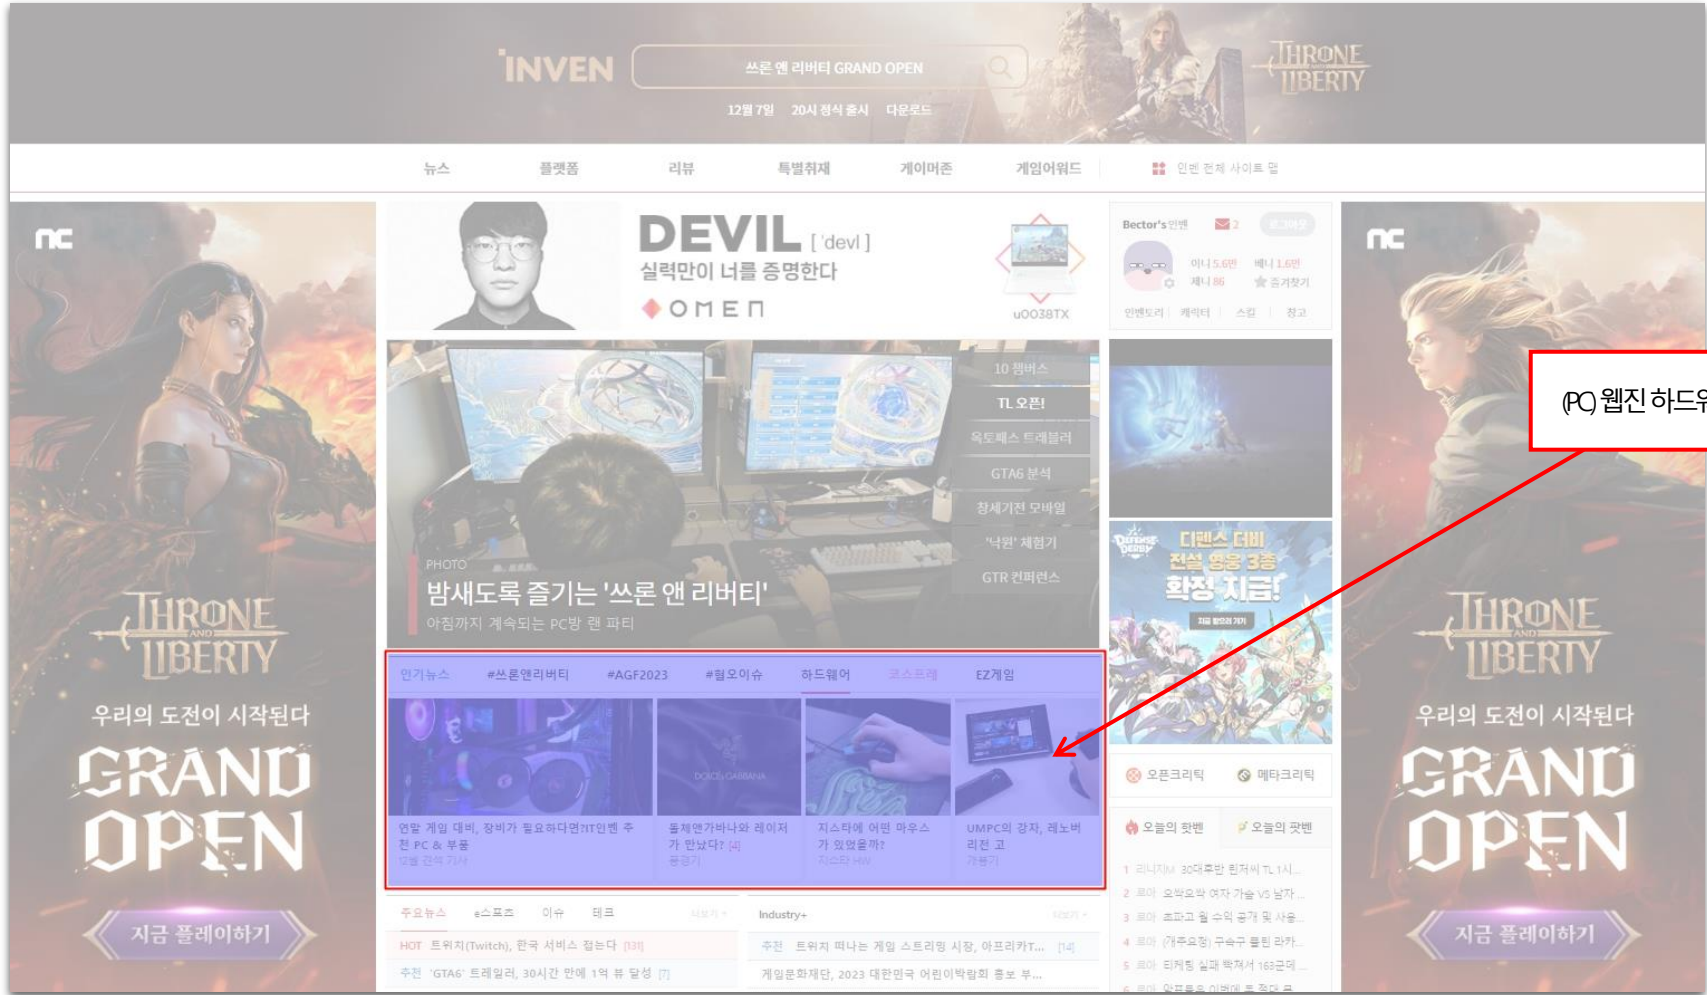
INVEN
쓰론 앤 리버티 GRAND OPEN
12월 7일 20시 정식 출시 다운로드
THRONE AND LIBERTY

뉴스 플랫폼 리뷰 특별취재 게이머존 게임어워드 인벤 전체 사이트 맵

nc
THRONE AND LIBERTY
우리의 도전이 시작된다
GRAND OPEN
지금 플레이하기

DEVIL ['devl]
실력만이 너를 증명한다
OMEN
u0038TX

Bector's인벤 2
이니 5.6만 베니 1.6만
제니 86 즐겨찾기
인벤토리 캐릭터 스킬 창고

10 챔버스
TL 오픈!
옥토패스 트래블러
GTA6 분석
창세기전 모바일
'낙원' 체험기
GTR 컨퍼런스
PHOTO
밤새도록 즐기는 '쓰론 앤 리버티'
아침까지 계속되는 PC방 랜 파티

디펜스 더비
전설 영웅 3종
확정 지급!

(PC) 웹진 하드웨

인기뉴스 #쓰론앤리버티 #AGF2023 #월오이슈 하드웨어 코스프레 EZ게임
연말 게임 대비, 장비가 필요하다면?IT인벤 추천 PC & 부품
12월 간식 기사
돌체앤가바나와 레이저가 만났다? [4]
공공기
지스타에 어떤 마우스가 있었을까?
지스타 HW
UMPC의 강자, 레노버 리전 고
가용기

오픈크리틱 메타크리틱
오늘의 핫벤 오늘의 팟벤
1 리니지M 30대후반 린저씨 TL 1시...
2 로아 오락오락 여자 가슴 vs 남자...
3 로아 초파고 월 수익 공개 및 사용...
4 로아 (개주요정) 구슈구 틀린 라카...
5 로아 티저링 실패 확정처 163군데...

주요뉴스 e스포츠 이슈 테크
HOT 트위치(Twitch), 한국 서비스 접는다 [131]
추천 'GTA6' 트레일러, 30시간 만에 1억 뷰 달성 [7]
Industry+
추천 트위치 떠나는 게임 스트리밍 시장, 아프리카T... [14]
게임문화재단, 2023 대한민국 어린이박람회 홍보 부...